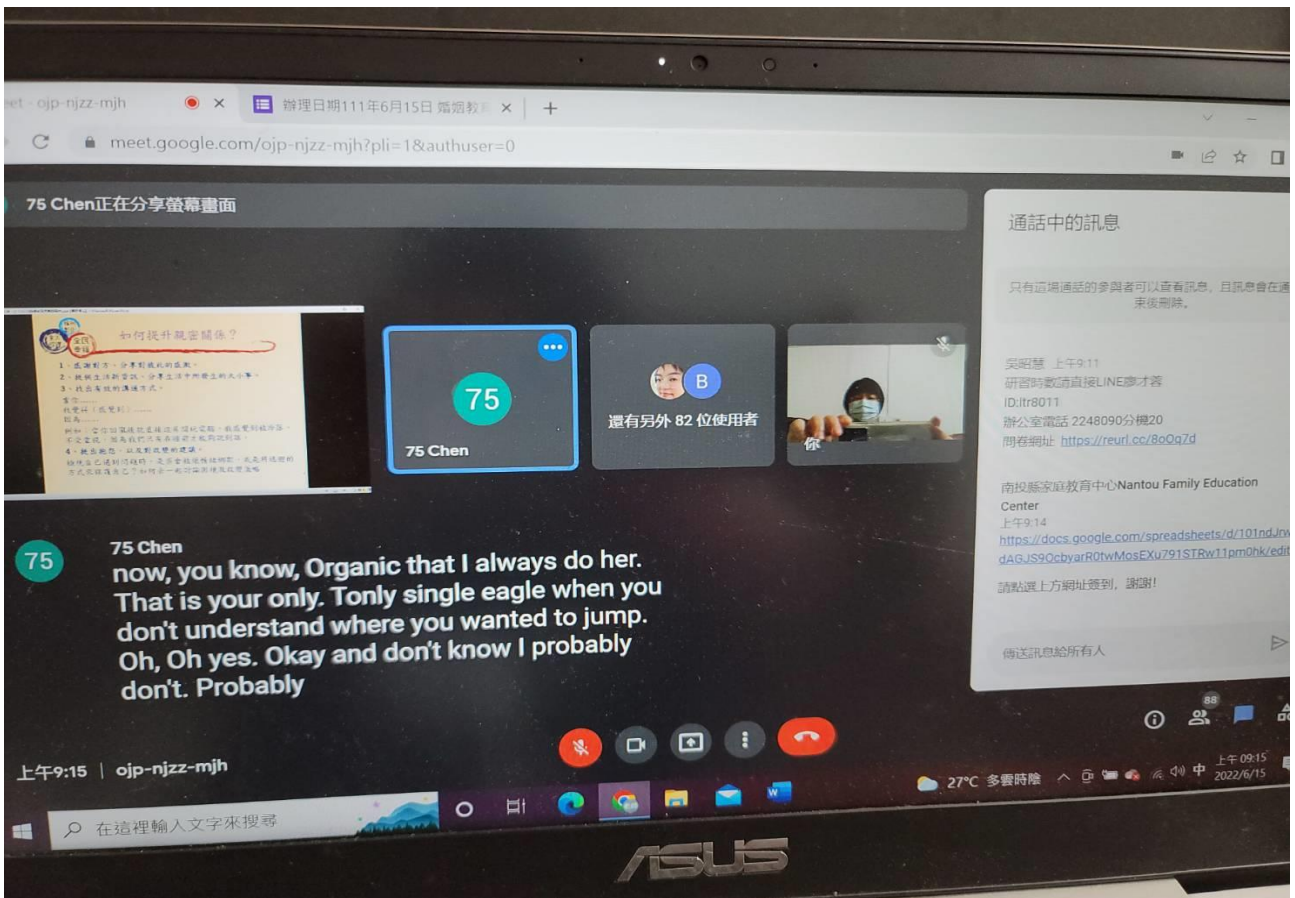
eet - ojp-njzz-mjh
辦理日期111年6月15日 婚姻教 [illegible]
meet.google.com/ojp-njzz-mjh?pli=1&authuser=0

75 Chen正在分享螢幕畫面

如何提升親密關係？
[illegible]

75
75 Chen

B
還有另外 82 位使用者

你

通話中的訊息

只有這場通話的參與者可以查看訊息，且訊息會在通話結束後刪除。

吳昭慧 上午9:11
研習時數請直接LINE廖才蓉
ID:ltr8011
辦公室電話 2248090分機20
問卷網址 https://reurl.cc/8oOg7d

南投縣家庭教育中心Nantou Family Education Center
上午9:14
https://docs.google.com/spreadsheets/d/101ndJrw dAGJS9OcbyarR0twMosEXu791STRw11pm0hk/edit

請點選上方網址簽到，謝謝!

傳送訊息給所有人

75
75 Chen
now, you know, Organic that I always do her. That is your only. Tonly single eagle when you don't understand where you wanted to jump. Oh, Oh yes. Okay and don't know I probably don't. Probably

88

上午9:15 | ojp-njzz-mjh

在這裡輸入文字來搜尋

27°C 多雲時陰 中 上午 09:15 2022/6/15

ASUS